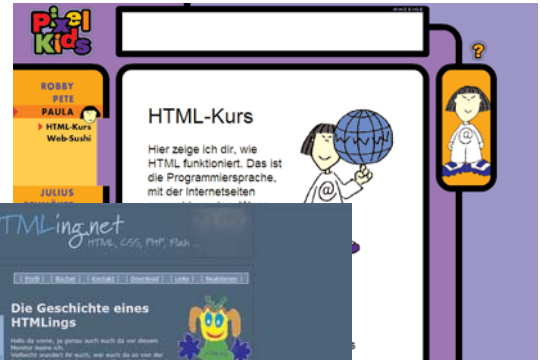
Pixel Kids

ANZEIGE

?

ROBBY
PETE
PAULA
HTML-Kurs
Web-Sushi

JULIUS

HTML-Kurs

Hier zeige ich dir, wie HTML funktioniert. Das ist die Programmiersprache, mit der Internetseiten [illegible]

WWW

@

TMLing.net
HTML, CSS, PHP, Flash ...

Profil | Bücher | Kontakt | Download | Links | Reaktionen

Die Geschichte eines HTMLings

Hallo da vorne, ja genau auch auch du vor diesem Monitor meine ich. Vielleicht wunderst du dich, was ich da so vor der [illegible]